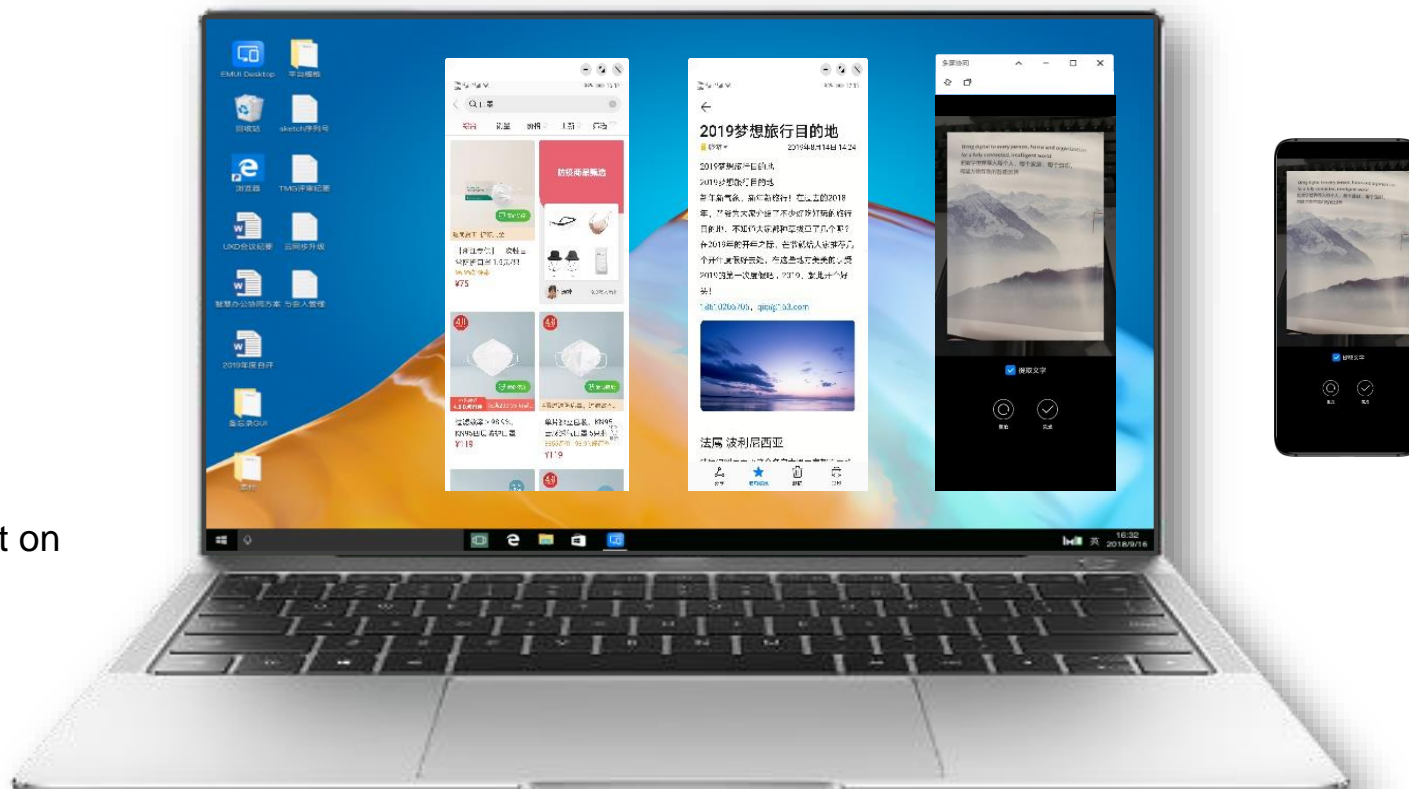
t on

EMUI Desktop

平台模板

回收站

sketch序列号

浏览器

TMG评审纪要

UXD会议纪要

云同步升级

智慧办公协同方案

与会人管理

2019年度合并

备忘录GUI

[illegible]

2019梦想旅行目的地

2019梦想旅行目的地

法属 波利尼西亚

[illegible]

¥75

¥119

¥119

提取文字

英

16:32
2019/9/16